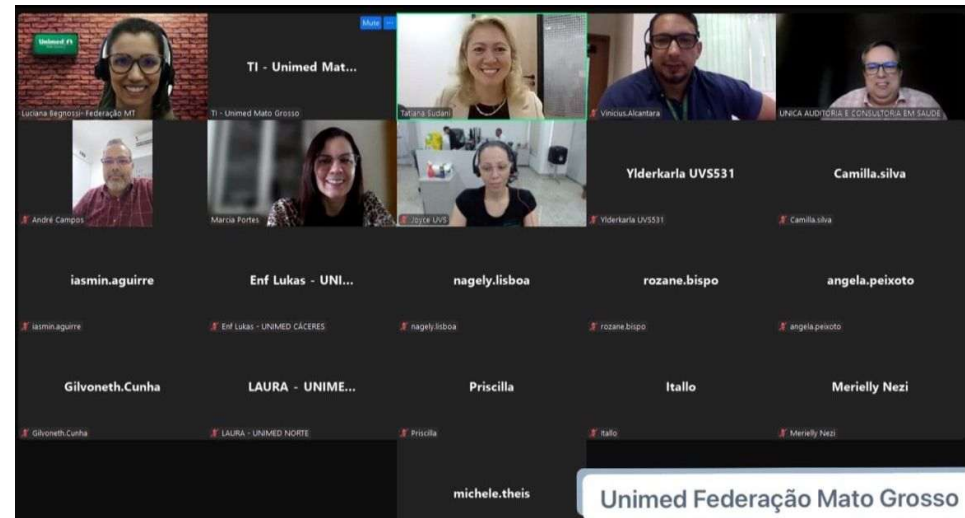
Unimed
Luciana Begnossi- Federação MT
Mute
TI - Unimed Mat...
TI - Unimed Mato Grosso
Tatiana Sudani
Vinicius.Alcantara
UNICA AUDITORIA E CONSULTORIA EM SAUDE
André Campos
Marcia Portes
Joyce UVS
Ylderkarla UVS531
Ylderkarla UVS531
Camilla.silva
Camilla.silva
iasmin.aguirre
iasmin.aguirre
Enf Lukas - UNI...
Enf Lukas - UNIMED CÁCERES
nagely.lisboa
nagely.lisboa
rozane.bispo
rozane.bispo
angela.peixoto
angela.peixoto
Gilvoneth.Cunha
Gilvoneth.Cunha
LAURA - UNIME...
LAURA - UNIMED NORTE
Priscilla
Priscilla
Itallo
Itallo
Merielly Nezi
Merielly Nezi
michele.theis
Unimed Federação Mato Grosso